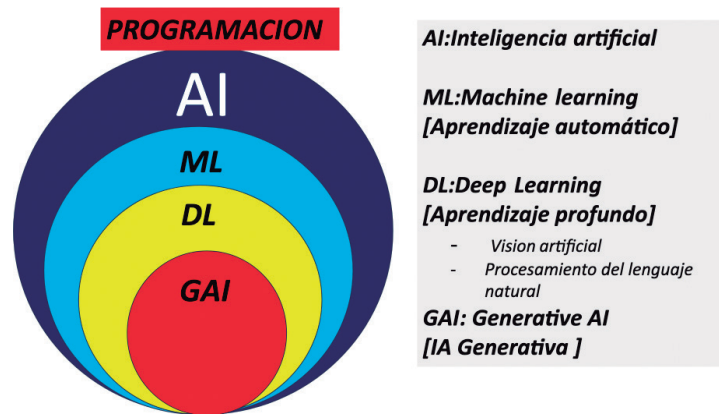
PROGRAMACION

AI

ML

DL

GAI

AI:Inteligencia artificial

ML:Machine learning [Aprendizaje automático]

DL:Deep Learning [Aprendizaje profundo]

- Vision artificial
- Procesamiento del lenguaje natural

GAI: Generative AI [IA Generativa ]